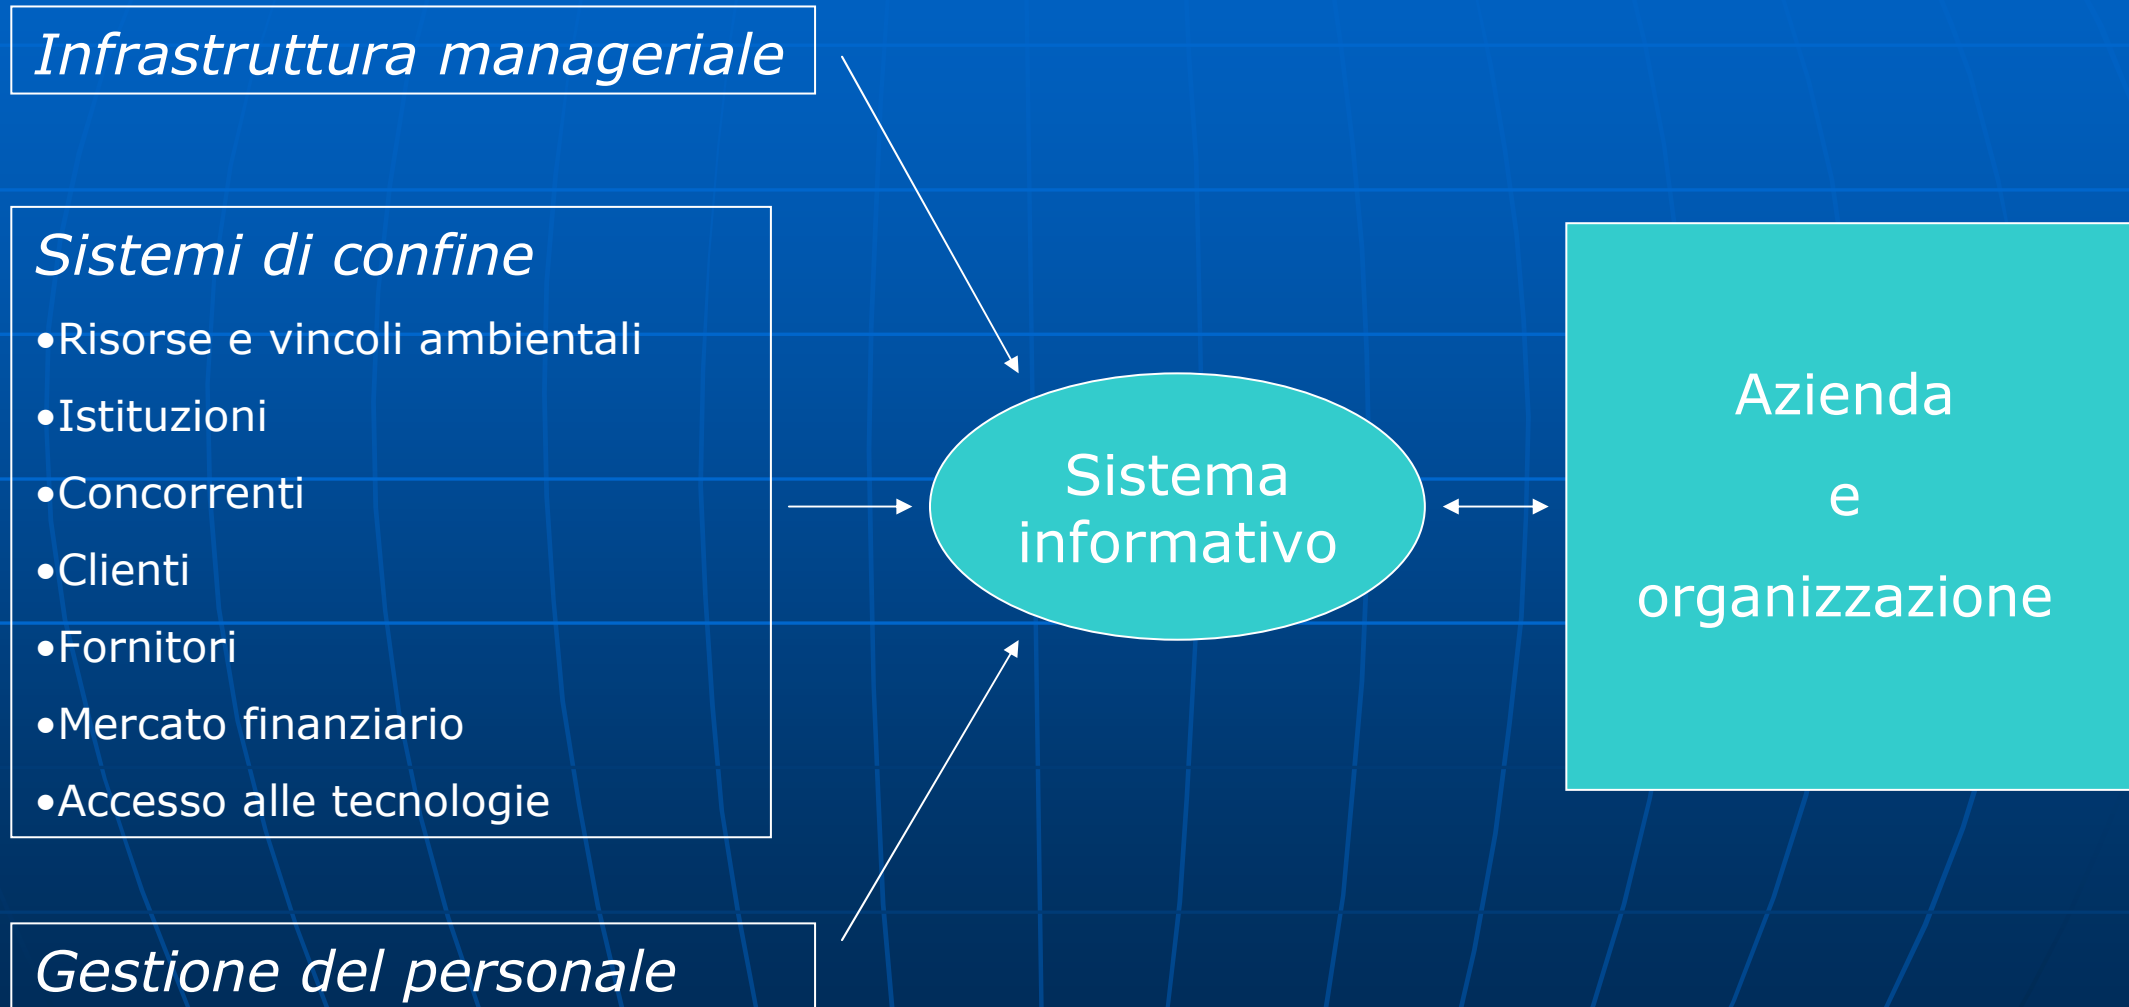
Infrastruttura manageriale

Sistemi di confine
•Risorse e vincoli ambientali
•Istituzioni
•Concorrenti
•Clienti
•Fornitori
•Mercato finanziario
•Accesso alle tecnologie

Gestione del personale

Sistema informativo

Azienda
e
organizzazione